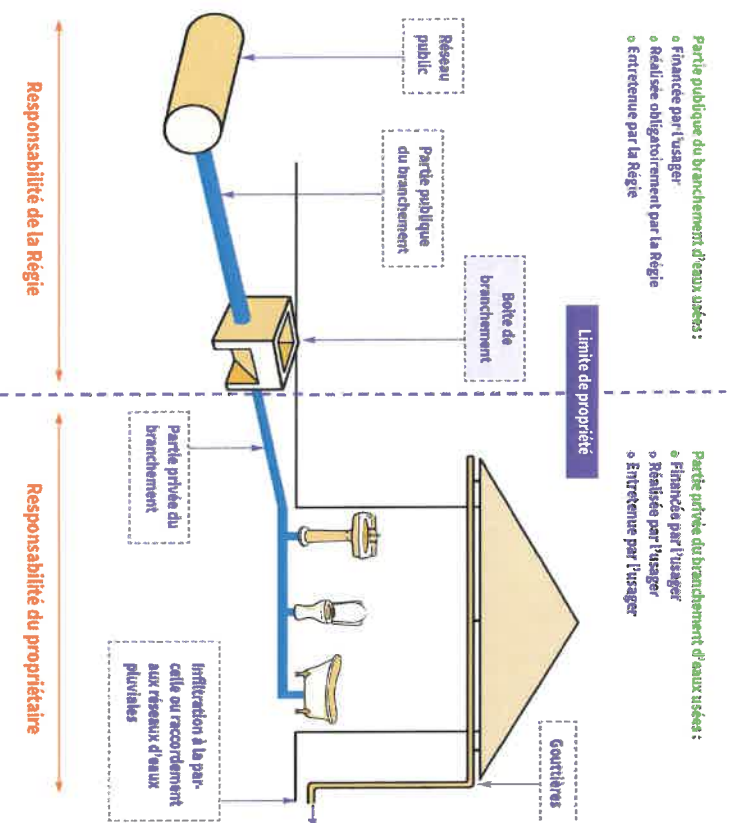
Partie publique du branchement d'eaux usées :
o Financée par l'usager
o Réalisée obligatoirement par la Régie
o Entretenue par la Régie

Réseau public

Partie publique du branchement

Boîte de branchement

Limite de propriété

Responsabilité de la Régie

Partie privée du branchement d'eaux usées :
o Financée par l'usager
o Réalisée par l'usager
o Entretenue par l'usager

Partie privée du branchement

Gouttières

Infiltration à la parcelle ou raccordement aux réseaux d'eaux pluviales

Responsabilité du propriétaire